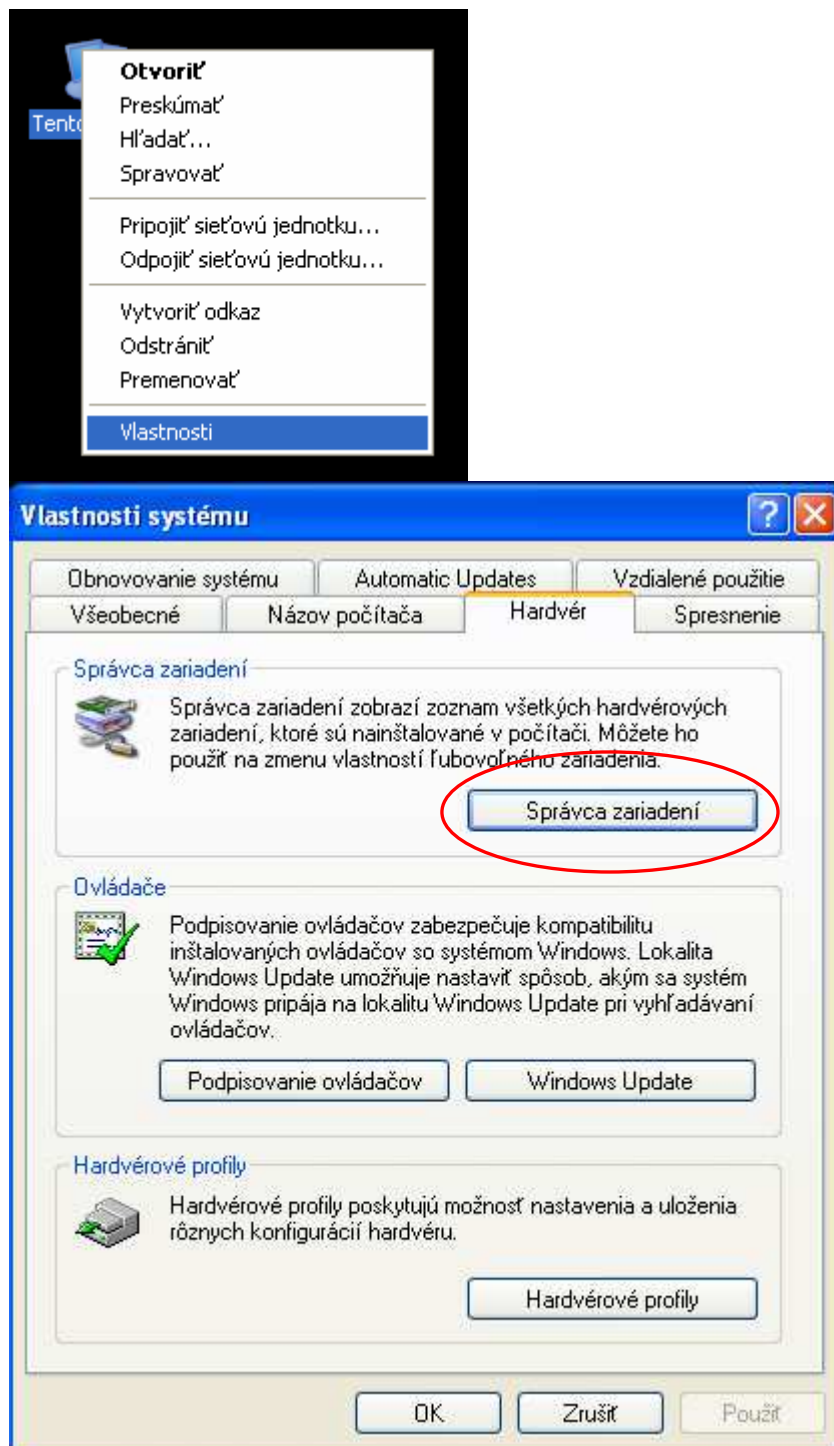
Tento

Otvoriť
Preskúmať
Hľadať...
Spravovať

Pripojiť sieťovú jednotku...
Odpojiť sieťovú jednotku...

Vytvoriť odkaz
Odstrániť
Premenovať

Vlastnosti

Vlastnosti systému

?

Obnovovanie systému | Automatic Updates | Vzdialené použitie
Všeobecné | Názov počítača | Hardvér | Spresnenie

Správca zariadení

Správca zariadení zobrazí zoznam všetkých hardvérových zariadení, ktoré sú nainštalované v počítači. Môžete ho použiť na zmenu vlastností ľubovoľného zariadenia.

Správca zariadení

Ovládače

Podpisovanie ovládačov zabezpečuje kompatibilitu inštalovaných ovládačov so systémom Windows. Lokalita Windows Update umožňuje nastaviť spôsob, akým sa systém Windows pripája na lokalitu Windows Update pri vyhľadávaní ovládačov.

Podpisovanie ovládačov
Windows Update

Hardvérové profily

Hardvérové profily poskytujú možnosť nastavenia a uloženia rôznych konfigurácií hardvéru.

Hardvérové profily

OK
Zrušiť
Použiť